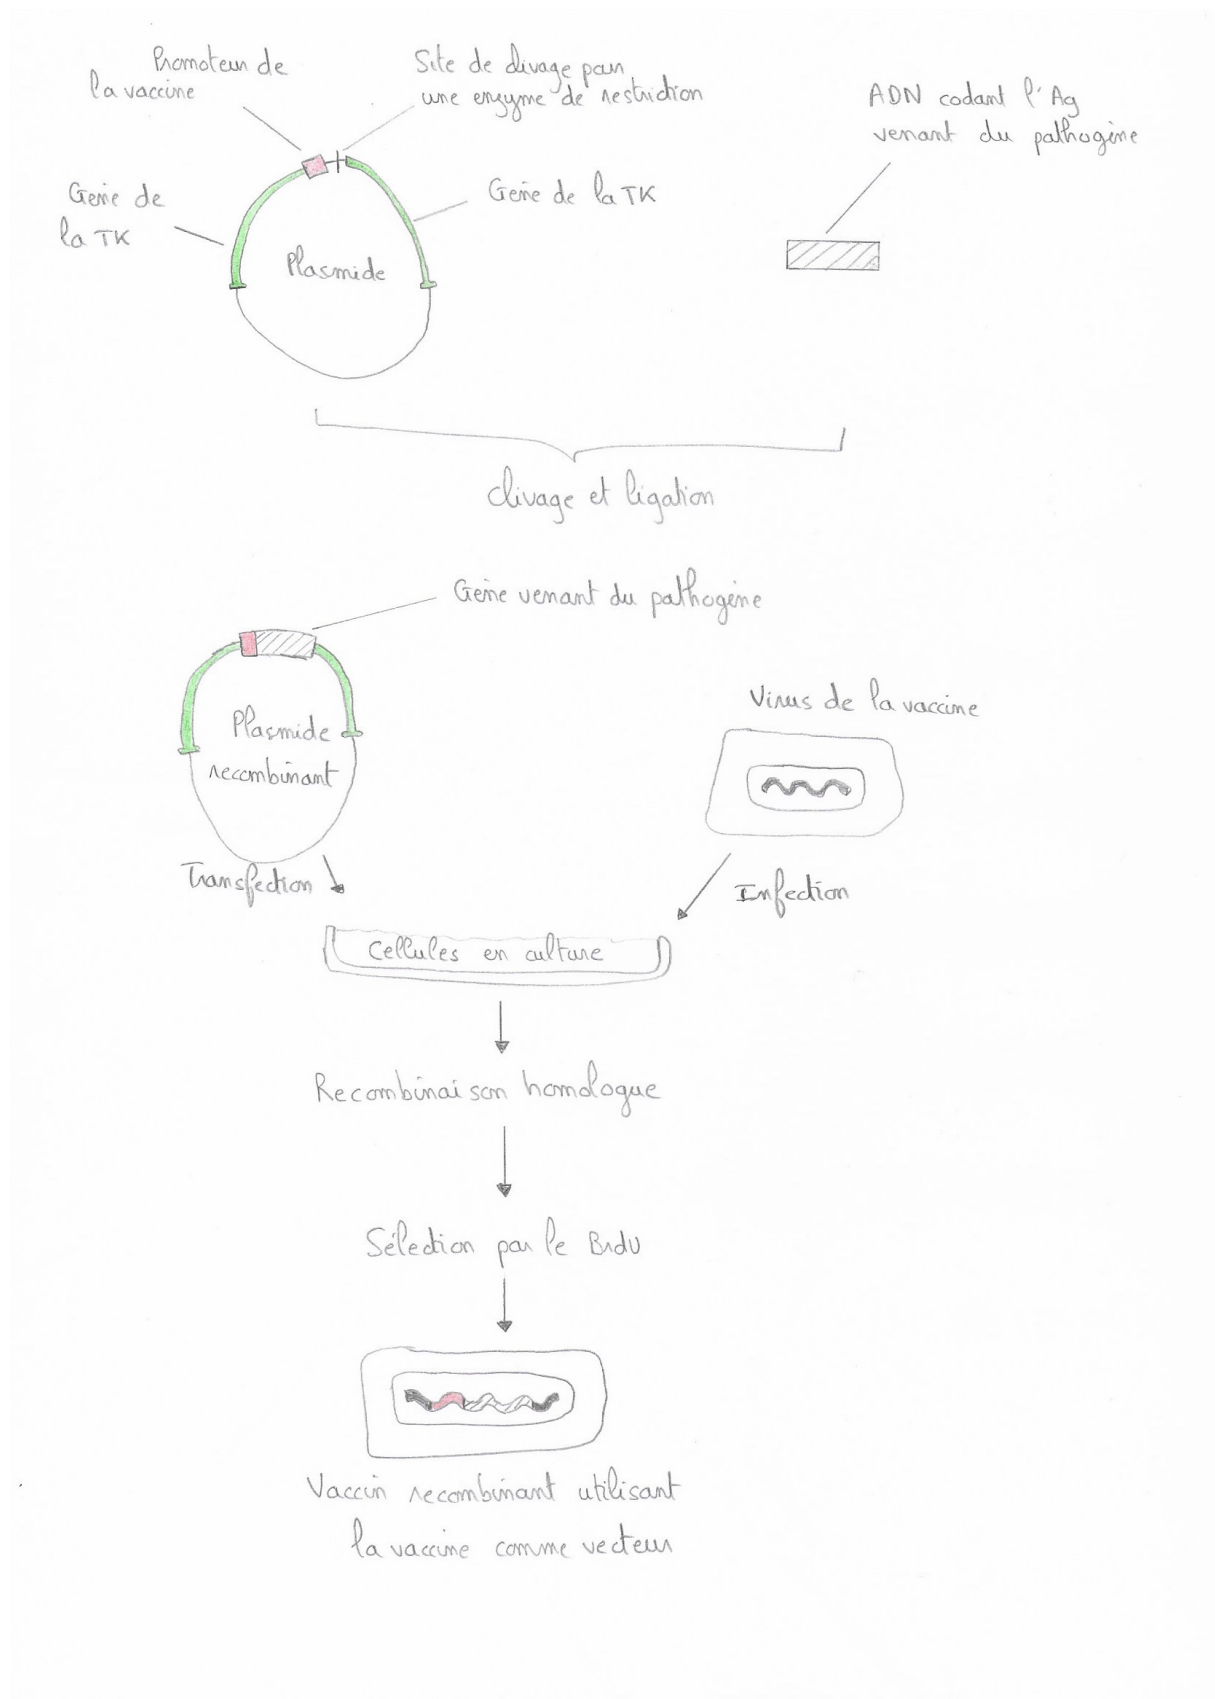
Promoteur de la vaccine

Site de clivage par une enzyme de restriction

ADN codant l'Ag venant du pathogène

Gene de la TK

Gene de la TK

Plasmide

clivage et ligation

Gene venant du pathogène

Plasmide recombinant

Virus de la vaccine

Transfection

Infection

Cellules en culture

Recombinaison homologue

Sélection par le BrdU

Vaccin recombinant utilisant la vaccine comme vecteur